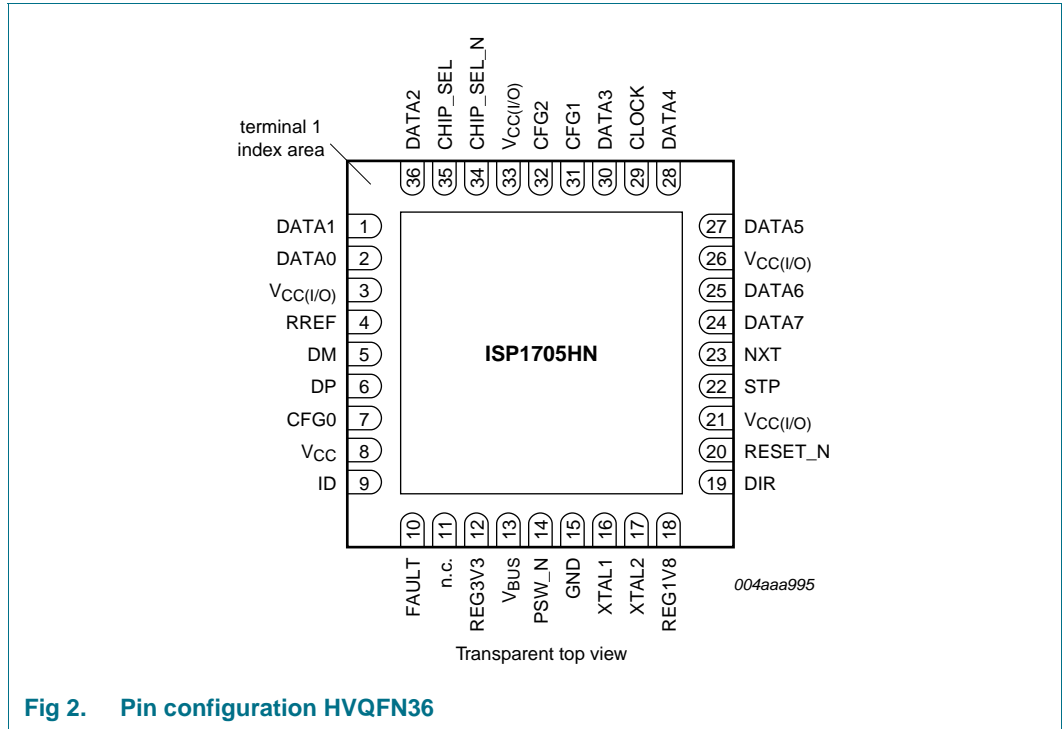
DATA2
CHIP_SEL
CHIP_SEL_N
$V_{CC(I/O)}$
CFG2
CFG1
DATA3
CLOCK
DATA4

terminal 1 index area

36 35 34 33 32 31 30 29 28

DATA1 1
DATA0 2
$V_{CC(I/O)}$ 3
RREF 4
DM 5
DP 6
CFG0 7
$V_{CC}$ 8
ID 9

27 DATA5
26 $V_{CC(I/O)}$
25 DATA6
24 DATA7
23 NXT
22 STP
21 $V_{CC(I/O)}$
20 RESET_N
19 DIR

ISP1705HN

10 11 12 13 14 15 16 17 18

FAULT
n.c.
REG3V3
$V_{BUS}$
PSW_N
GND
XTAL1
XTAL2
REG1V8

004aaa995

Transparent top view

Fig 2. Pin configuration HVQFN36